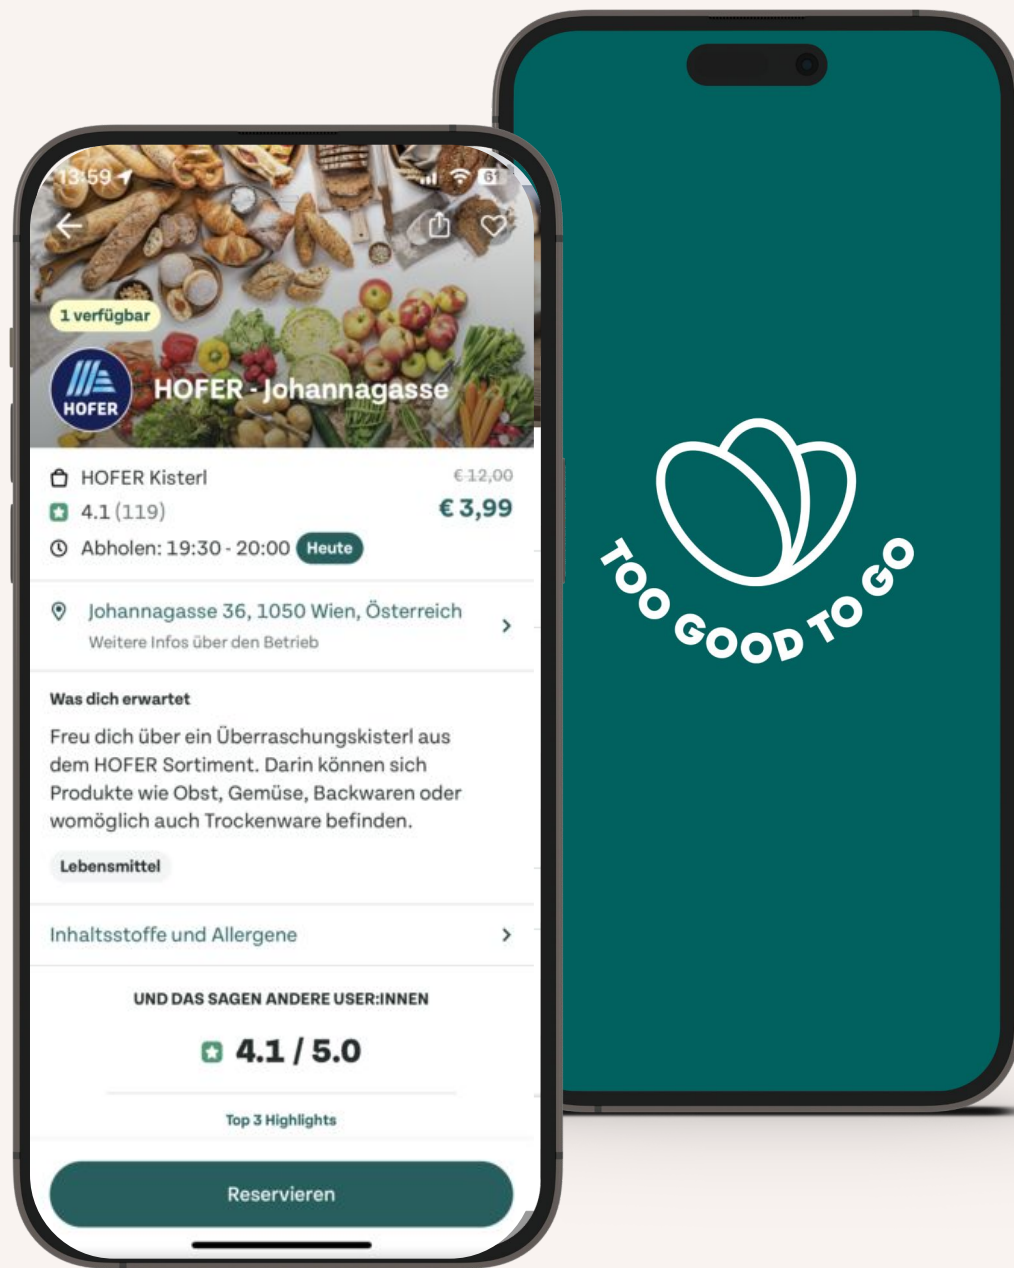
13:59

61

1 verfügbar

HOFER

HOFER - Johannagasse

HOFER Kisterl

4.1 (119)

Abholen: 19:30 - 20:00 Heute

€ 12,00

€ 3,99

Johannagasse 36, 1050 Wien, Österreich

Weitere Infos über den Betrieb

Was dich erwartet

Freu dich über ein Überraschungskisterl aus dem HOFER Sortiment. Darin können sich Produkte wie Obst, Gemüse, Backwaren oder womöglich auch Trockenware befinden.

Lebensmittel

Inhaltsstoffe und Allergene

UND DAS SAGEN ANDERE USER:INNEN

4.1 / 5.0

Top 3 Highlights

Reservieren

TOO GOOD TO GO